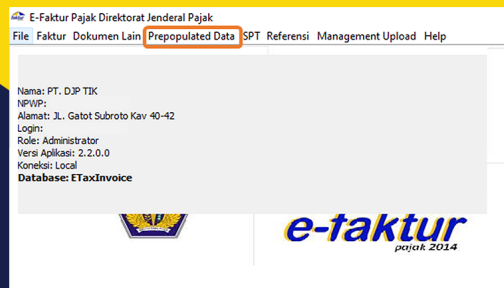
E-Faktur Pajak Direktorat Jenderal Pajak

File Faktur Dokumen Lain Prepopulated Data SPT Referensi Management Upload Help

Nama: PT. DJP TIK
NPWP:
Alamat: JL. Gatot Subroto Kav 40-42
Login:
Role: Administrator
Versi Aplikasi: 2.2.0.0
Koneksi: Local
Database: ETaxInvoice

e-faktur
pajak 2014